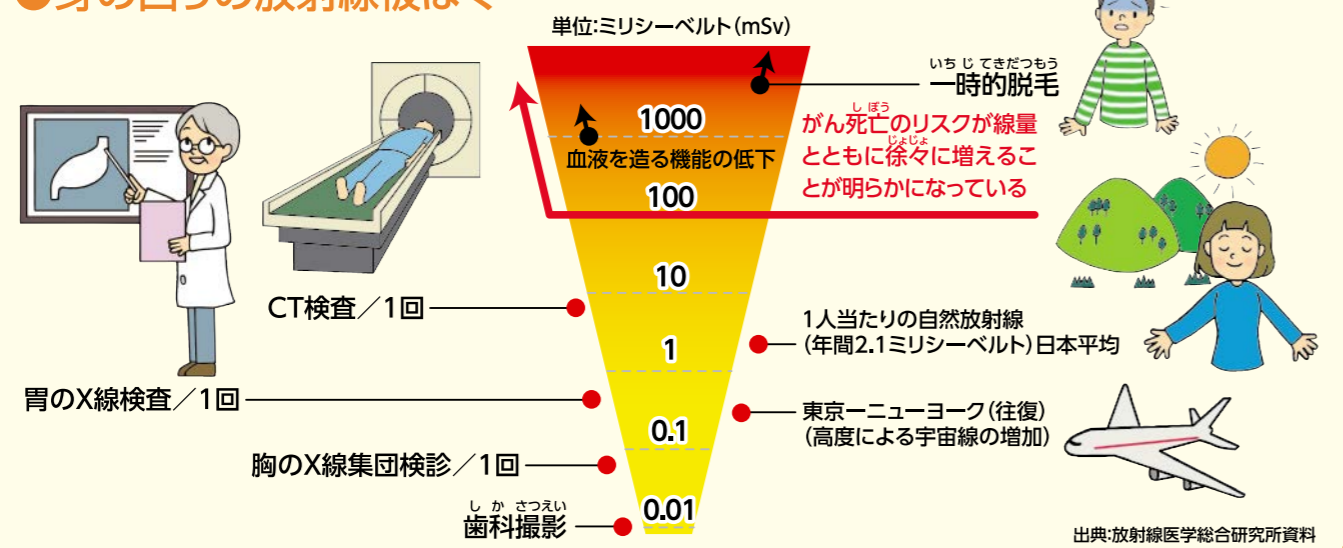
●身の回りの放射線被ばく

単位:ミリシーベルト(mSv)

いちじてきだつもう
一時的脱毛

1000

血液を造る機能の低下

しぼう じょじょ
がん死亡のリスクが線量とともに徐々に増えることが明らかになっている

100

10

CT検査/1回

1人当たりの自然放射線(年間2.1ミリシーベルト)日本平均

1

胃のX線検査/1回

東京ーニューヨーク(往復)(高度による宇宙線の増加)

0.1

胸のX線集団検診/1回

しかさつえい
歯科撮影

0.01

出典:放射線医学総合研究所資料